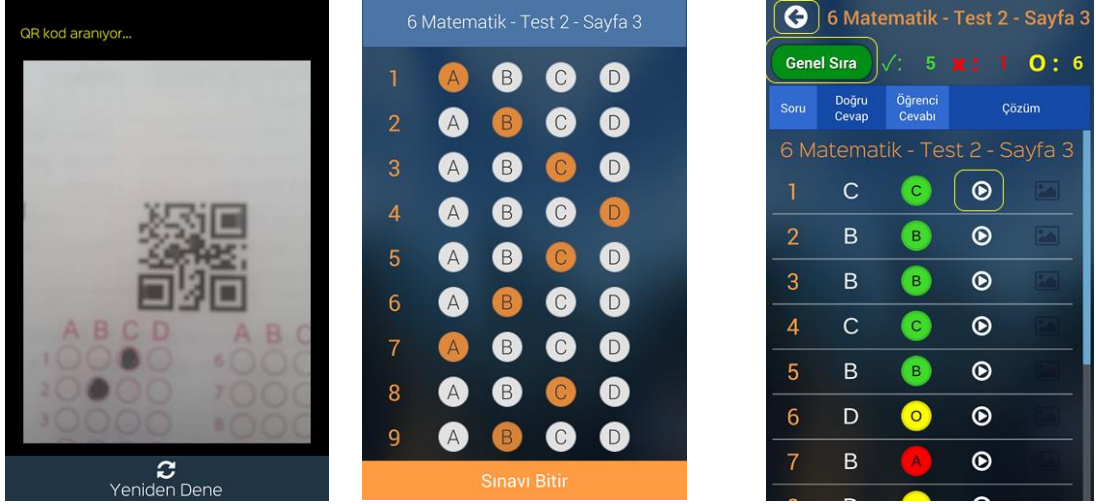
QR kod aranıyor...

A B C D
1
2
3

A B C
6
7
8

Yeniden Dene

6 Matematik - Test 2 - Sayfa 3

| | | | | |
|---|---|---|---|---|
| 1 | A | B | C | D |
| 2 | A | B | C | D |
| 3 | A | B | C | D |
| 4 | A | B | C | D |
| 5 | A | B | C | D |
| 6 | A | B | C | D |
| 7 | A | B | C | D |
| 8 | A | B | C | D |
| 9 | A | B | C | D |

Sınavı Bitir

6 Matematik - Test 2 - Sayfa 3

Genel Sıra ✓: 5 ✗: 1 O: 6

| Soru | Doğru Cevap | Öğrenci Cevabı | Çözüm |
|---|---|---|---|

6 Matematik - Test 2 - Sayfa 3

| | | | |
|---|---|---|---|
| 1 | C | C | |
| 2 | B | B | |
| 3 | B | B | |
| 4 | C | C | |
| 5 | B | B | |
| 6 | D | O | |
| 7 | B | A | |